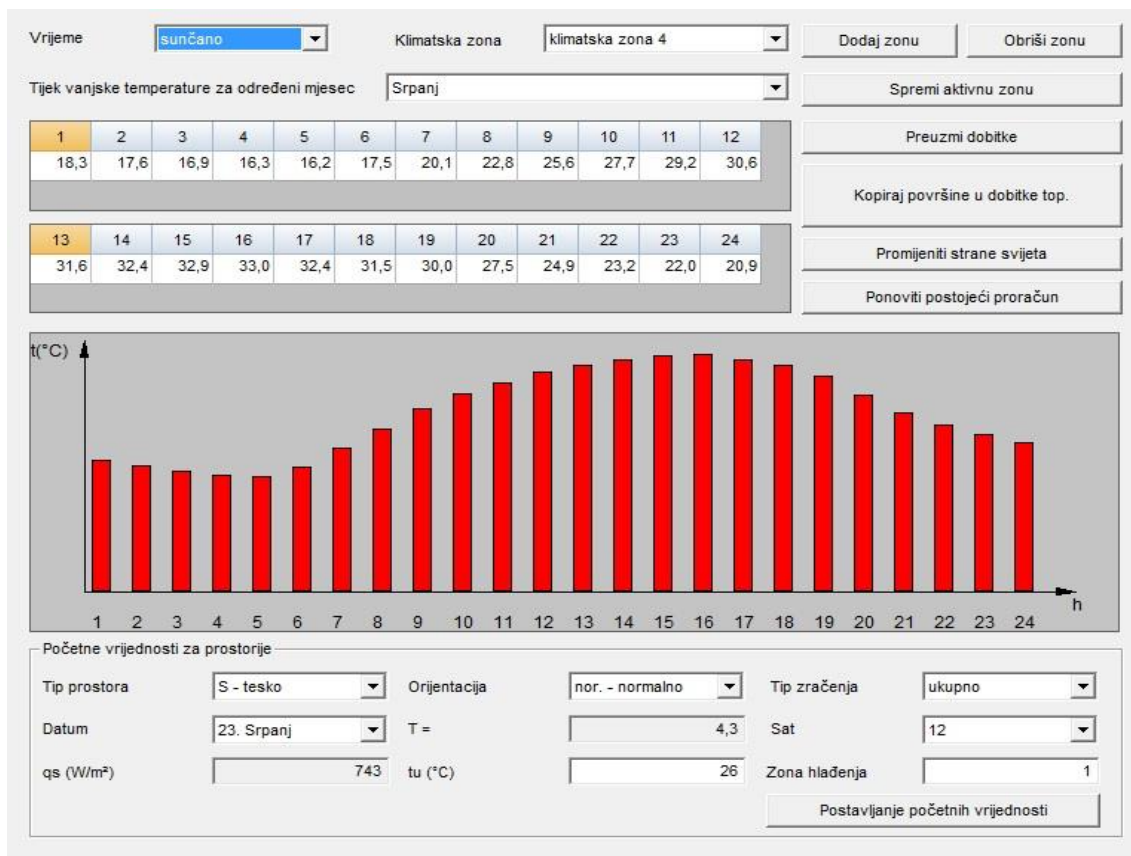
Vrijeme sunčano

Klimatska zona klimatska zona 4

Dodaj zonu

Obriši zonu

Tijek vanjske temperature za određeni mjesec Srpanj

Spremi aktivnu zonu

| 1 | 2 | 3 | 4 | 5 | 6 | 7 | 8 | 9 | 10 | 11 | 12 |
|---|---|---|---|---|---|---|---|---|---|---|---|
| 18,3 | 17,6 | 16,9 | 16,3 | 16,2 | 17,5 | 20,1 | 22,8 | 25,6 | 27,7 | 29,2 | 30,6 |

Preuzmi dobitke

Kopiraj površine u dobitke top.

| 13 | 14 | 15 | 16 | 17 | 18 | 19 | 20 | 21 | 22 | 23 | 24 |
|---|---|---|---|---|---|---|---|---|---|---|---|
| 31,6 | 32,4 | 32,9 | 33,0 | 32,4 | 31,5 | 30,0 | 27,5 | 24,9 | 23,2 | 22,0 | 20,9 |

Promijeniti strane svijeta

Ponoviti postojeći proračun

t(°C)

1 2 3 4 5 6 7 8 9 10 11 12 13 14 15 16 17 18 19 20 21 22 23 24 h

Početne vrijednosti za prostorije

Tip prostora S - tesko

Orijentacija nor. - normalno

Tip zračenja ukupno

Datum 23. Srpanj

T = 4,3

Sat 12

qs (W/m²) 743

tu (°C) 26

Zona hlađenja 1

Postavljanje početnih vrijednosti